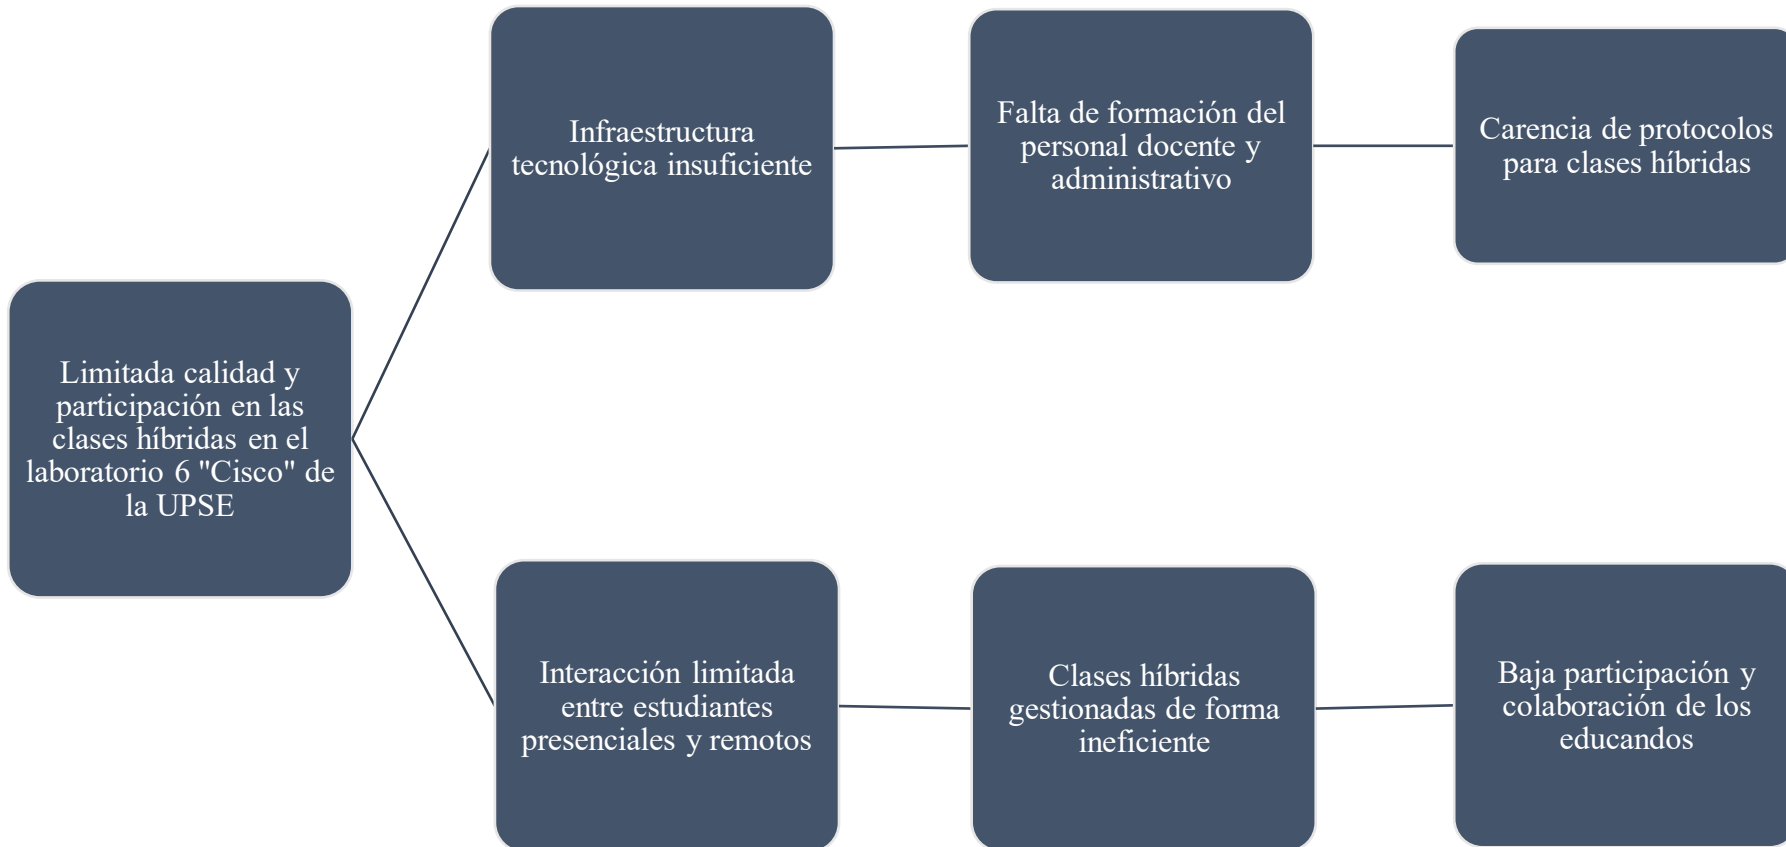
Limitada calidad y participación en las clases híbridas en el laboratorio 6 "Cisco" de la UPSE

Infraestructura tecnológica insuficiente

Falta de formación del personal docente y administrativo

Carencia de protocolos para clases híbridas

Interacción limitada entre estudiantes presenciales y remotos

Clases híbridas gestionadas de forma ineficiente

Baja participación y colaboración de los educandos